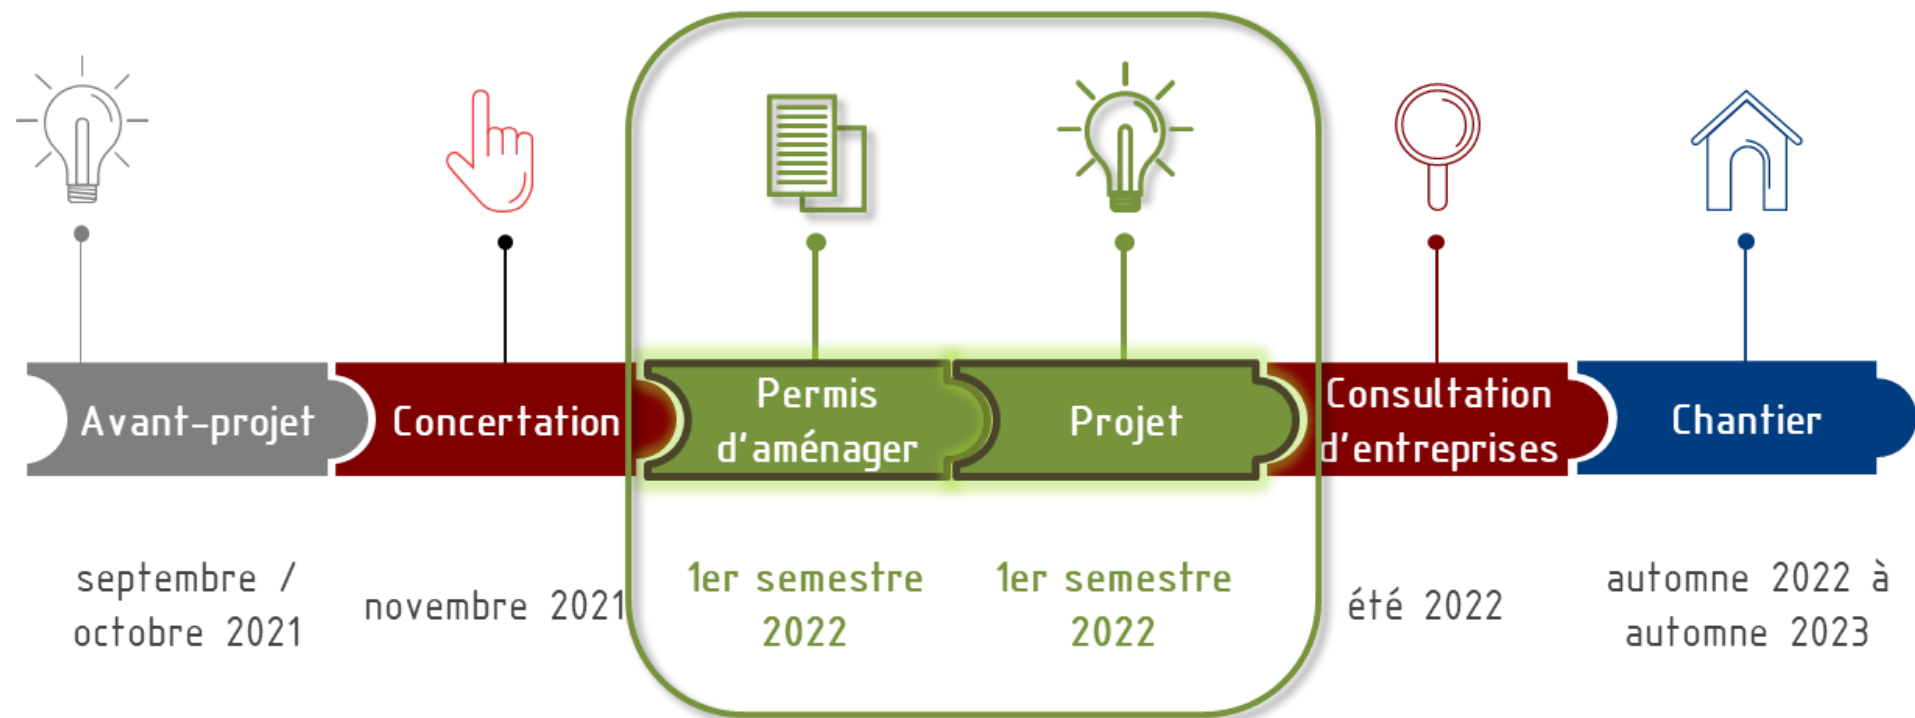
Avant-projet

Concertation

Permis d'aménager

Projet

Consultation d'entreprises

Chantier

septembre / octobre 2021

novembre 2021

1er semestre 2022

1er semestre 2022

été 2022

automne 2022 à automne 2023